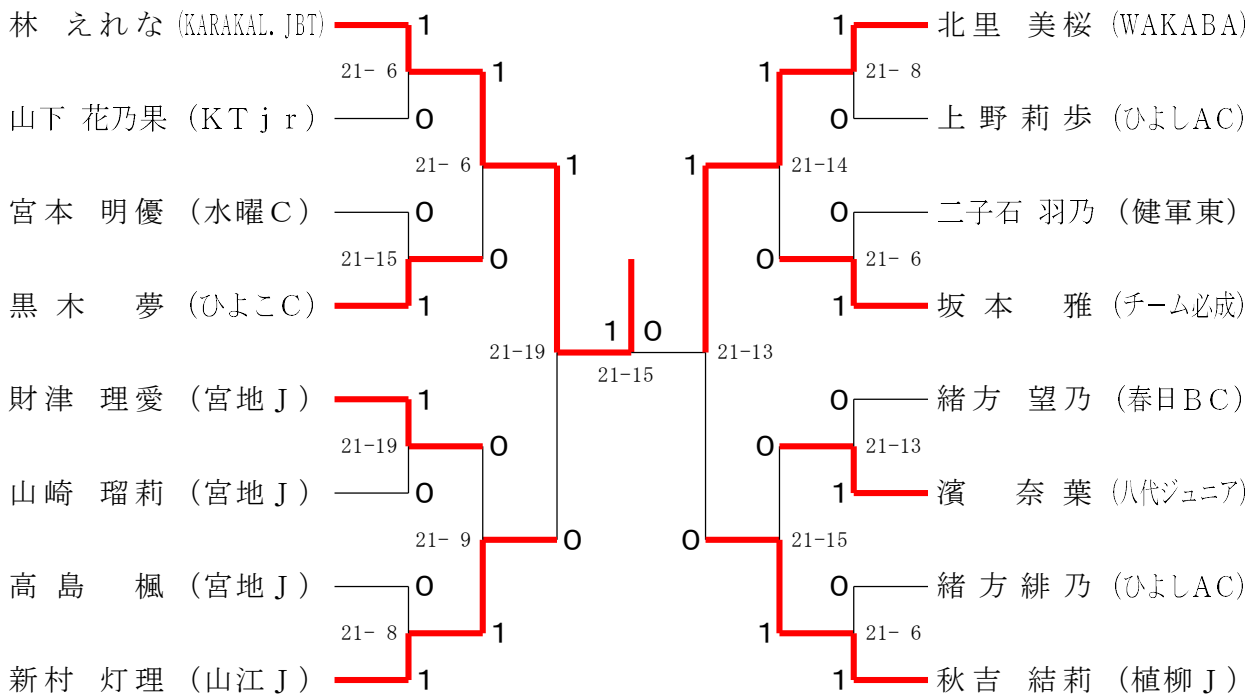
林　えれな (KARAKAL.JBT) 1
21- 6 1
山下 花乃果（ＫＴｊｒ） 0
21- 6 1
宮本　明優（水曜Ｃ） 0
21-15 0
黒 木　 夢（ひよこC） 1

財津　理愛（宮地Ｊ） 1
21-19 0
山崎　瑠莉（宮地Ｊ） 0
21- 9 0
高 島　 楓（宮地Ｊ） 0
21- 8 1
新村　灯理（山江Ｊ） 1

21-19 1 0 21-13
21-15

北里　美桜（WAKABA） 1
21- 8 1
上 野 莉 歩（ひよしAC） 0
21-14 1
二子石 羽乃（健軍東） 0
21- 6 0
坂 本　 雅（チーム必成） 1

緒方　望乃（春日ＢＣ） 0
21-13 0
濱　 奈 葉（八代ジュニア） 1
21-15 0
緒 方 緋 乃（ひよしAC） 0
21- 6 1
秋吉　結莉（植柳Ｊ） 1